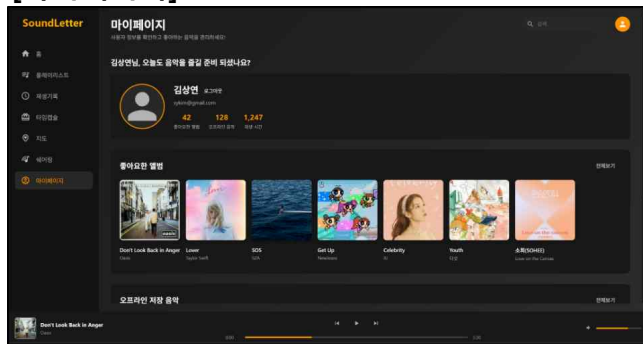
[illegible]

SoundLetter

홈
플레이리스트
재생기록
타임캡슐
지도
셰어링
마이페이지

마이페이지
사용자 정보를 확인하고 좋아하는 음악을 관리하세요!

검색

김상연님, 오늘도 음악을 즐길 준비 되셨나요?

김상연 로그아웃
sykim@gmail.com

| 42 | 128 | 1,247 |
|---|---|---|
| 좋아요한 앨범 | 오프라인 음악 | 재생 시간 |

좋아요한 앨범 전체보기

Don't Look Back in Anger
Oasis

Lover
Taylor Swift

SOS
SZA

Get Up
NewJeans

Celebrity
IU

Youth
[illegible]

소희(SOHEE)
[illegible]

오프라인 저장 음악 전체보기

Don't Look Back in Anger
Oasis

0:00
3:20